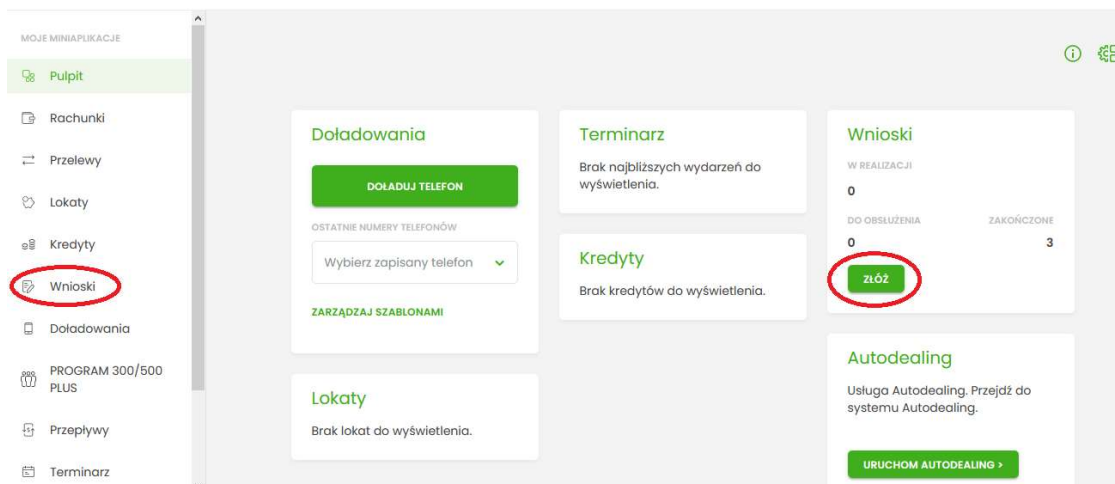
MOJE MINIAPLIKACJE

Pulpit

Rachunki

Przelewy

Lokaty

Kredyty

Wnioski

Doładowania

PROGRAM 300/500 PLUS

Przepływy

Terminarz

Doładowania

DOŁADUJ TELEFON

OSTATNIE NUMERY TELEFONÓW

Wybierz zapisany telefon

ZARZĄDZAJ SZABLONAMI

Lokaty

Brak lokat do wyświetlenia.

Terminarz

Brak najbliższych wydarzeń do wyświetlenia.

Kredyty

Brak kredytów do wyświetlenia.

Wnioski

W REALIZACJI

0

DO OBSŁUŻENIA

0

ZAKOŃCZONE

3

ZŁÓŻ

Autodealing

Usługa Autodealing. Przejdź do systemu Autodealing.

URUCHOM AUTODEALING >